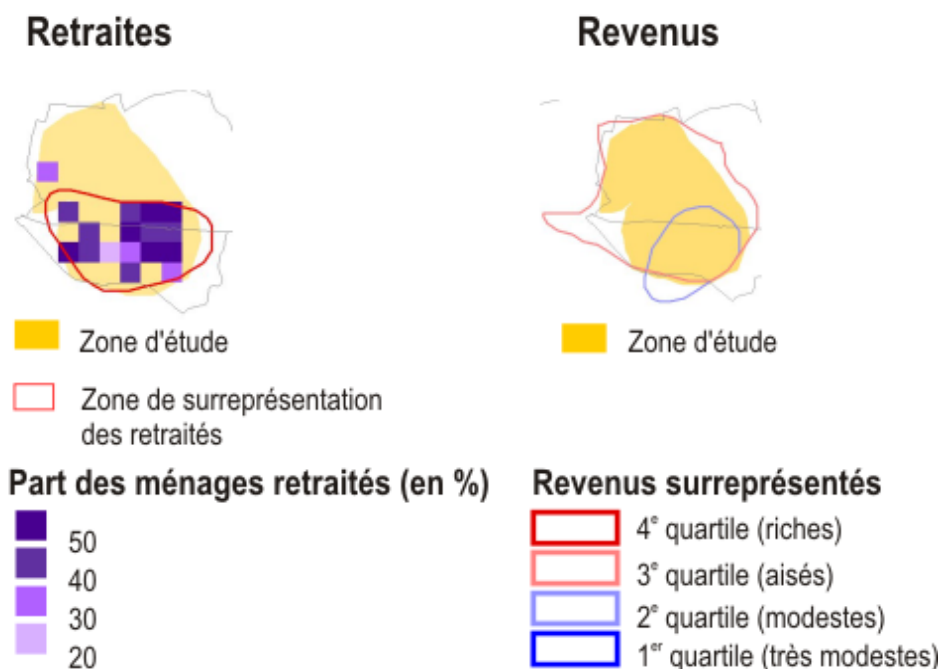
Retraites

Zone d'étude

Zone de surreprésentation des retraités

Part des ménages retraités (en %)

50
40
30
20

Revenus

Zone d'étude

Revenus surreprésentés

$4^{e}$ quartile (riches)
$3^{e}$ quartile (aisés)
$2^{e}$ quartile (modestes)
$1^{er}$ quartile (très modestes)